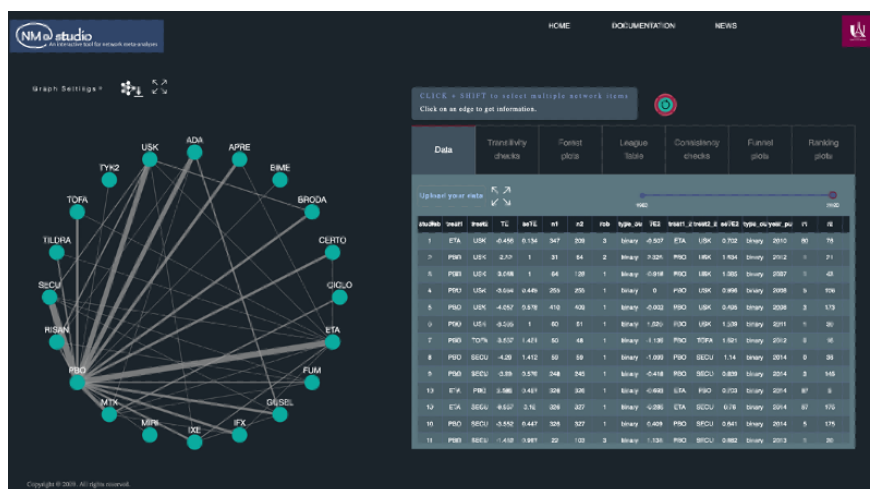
NMA studio
An interactive tool for network meta-analysis

HOME DOCUMENTATION NEWS

Graph Settings

CLICK + SHIFT to select multiple network items
Click on an edge to get information.

USK ADA APRE TYK2 BIME TOFA BRODA TILDRA CERTO SECU CICLO RISAN ETA PBO FUM MTX GUSEL MIRI IXE IFX

| Data | Transitivity checks | Forest plots | League table | Consistency checks | Funnel plots | Ranking plots |
|---|---|---|---|---|---|---|

Upload your data

1960 2020

| studlab | treat1 | treat2 | TE | seTE | n1 | n2 | rob | type_ou | TE2 | treat1_2 | treat2_2 | seTE2 | type_ou | year_pu | r1 | r2 |
|---|---|---|---|---|---|---|---|---|---|---|---|---|---|---|---|---|
| 1 | ETA | USK | -0.458 | 0.134 | 347 | 209 | 3 | binary | -0.507 | ETA | USK | 0.702 | binary | 2010 | 80 | 79 |
| 2 | PBO | USK | -2.22 | 1 | 31 | 64 | 2 | binary | -2.325 | PBO | USK | 1.534 | binary | 2012 | 1 | 21 |
| 3 | PBO | USK | 3.048 | 1 | 64 | 128 | 1 | binary | -0.918 | PBO | USK | 1.085 | binary | 2007 | 1 | 43 |
| 4 | PBO | USK | -3.554 | 0.449 | 255 | 255 | 1 | binary | 0 | PBO | USK | 0.996 | binary | 2008 | 5 | 106 |
| 5 | PBO | USK | -4.057 | 0.578 | 410 | 409 | 1 | binary | -0.002 | PBO | USK | 0.495 | binary | 2008 | 3 | 173 |
| 6 | PBO | USK | -3.355 | 1 | 60 | 61 | 1 | binary | 1.620 | PBO | USK | 1.339 | binary | 2011 | 1 | 20 |
| 7 | PBO | TOFA | -3.537 | 1.471 | 50 | 48 | 1 | binary | -1.136 | PBO | TOFA | 1.521 | binary | 2012 | 0 | 16 |
| 8 | PBO | SECU | -4.29 | 1.412 | 59 | 59 | 1 | binary | -1.099 | PBO | SECU | 1.14 | binary | 2014 | 0 | 36 |
| 9 | PBO | SECU | -3.59 | 0.576 | 248 | 245 | 1 | binary | -0.418 | PBO | SECU | 0.839 | binary | 2014 | 3 | 145 |
| 10 | ETA | PBO | 2.586 | 0.451 | 326 | 326 | 1 | binary | -0.693 | ETA | PBO | 0.723 | binary | 2014 | 67 | 5 |
| 10 | ETA | SECU | -0.557 | 0.12 | 326 | 327 | 1 | binary | -0.285 | ETA | SECU | 0.78 | binary | 2014 | 67 | 175 |
| 10 | PBO | SECU | -3.552 | 0.447 | 326 | 327 | 1 | binary | 0.405 | PBO | SECU | 0.641 | binary | 2014 | 5 | 175 |
| 11 | PBO | SECU | -1.452 | 0.961 | 22 | 103 | 3 | binary | 1.136 | PBO | SECU | 0.882 | binary | 2013 | 1 | 23 |

Copyright © 2020. All rights reserved.